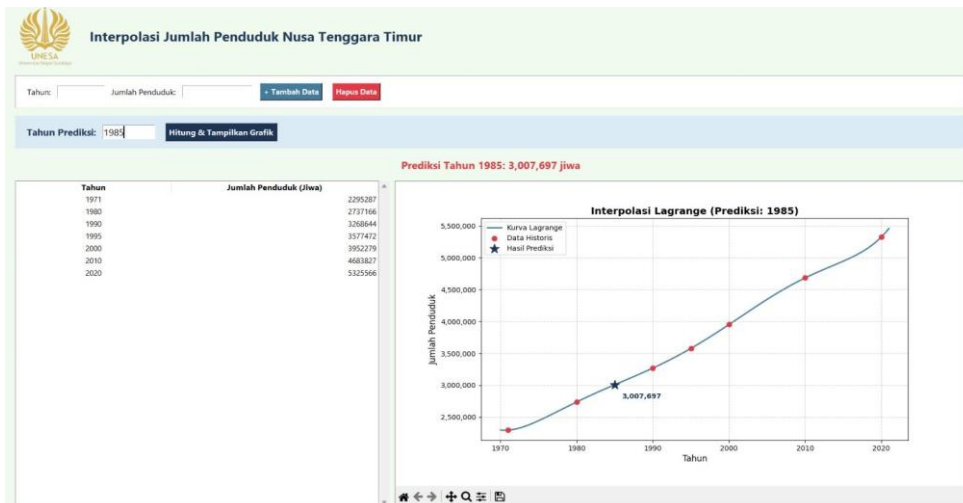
UNESA
Universitas Negeri Surabaya

Interpolasi Jumlah Penduduk Nusa Tenggara Timur

Tahun: Jumlah Penduduk: + Tambah Data Hapus Data

Tahun Prediksi: 1985 Hitung & Tampilkan Grafik

Prediksi Tahun 1985: 3,007,697 jiwa

| Tahun | Jumlah Penduduk (Jiwa) |
|---|---|
| 1971 | 2295287 |
| 1980 | 2737166 |
| 1990 | 3268644 |
| 1995 | 3577472 |
| 2000 | 3952279 |
| 2010 | 4683827 |
| 2020 | 5325566 |

Interpolasi Lagrange (Prediksi: 1985)

Kurva Lagrange
Data Historis
Hasil Prediksi

5,500,000
5,000,000
4,500,000
4,000,000
3,500,000
3,000,000
2,500,000

Jumlah Penduduk

3,007,697

1970 1980 1990 2000 2010 2020
Tahun